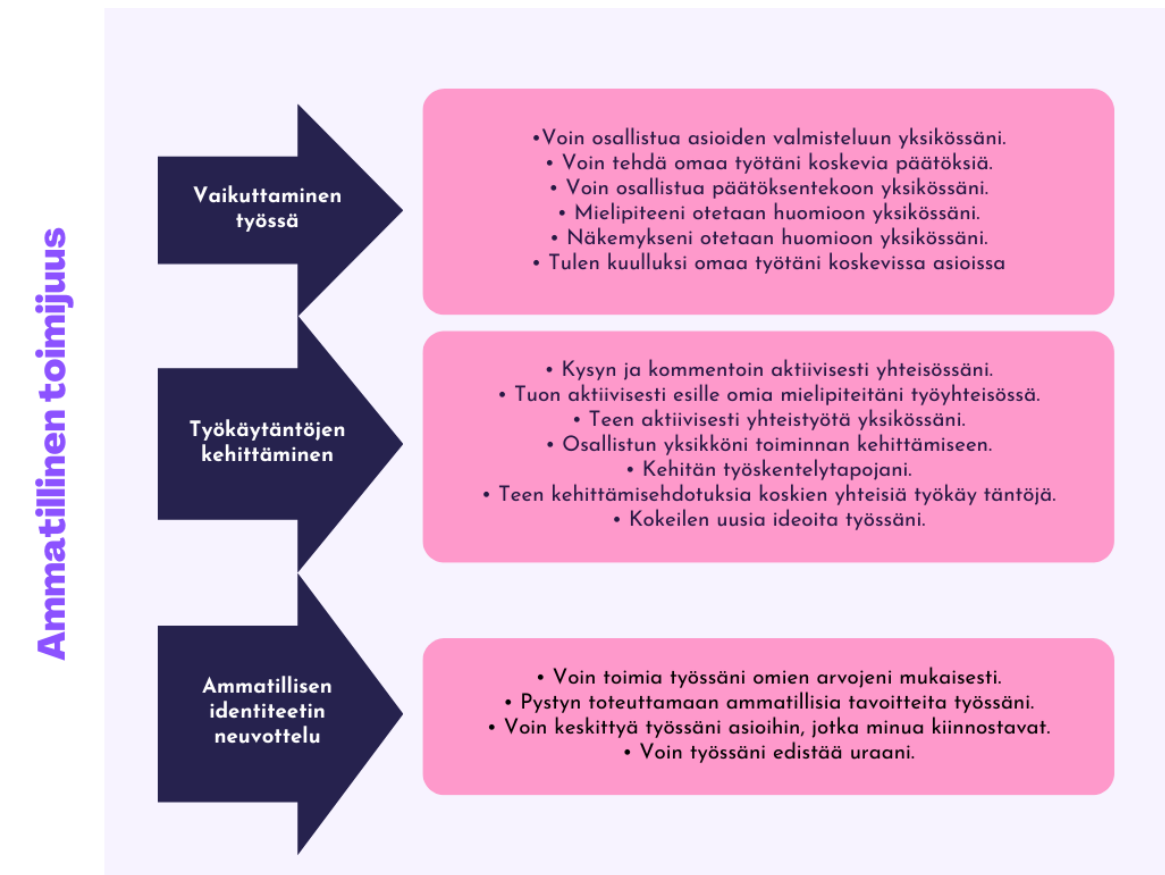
Ammatillinen toimijuus

Vaikuttaminen työssä

•Voin osallistua asioiden valmisteluun yksikössäni.
• Voin tehdä omaa työtäni koskevia päätöksiä.
• Voin osallistua päätöksentekoon yksikössäni.
• Mielipiteeni otetaan huomioon yksikössäni.
• Näkemykseni otetaan huomioon yksikössäni.
• Tulen kuulluksi omaa työtäni koskevissa asioissa

Työkäytäntöjen kehittäminen

• Kysyn ja kommentoin aktiivisesti yhteisössäni.
• Tuon aktiivisesti esille omia mielipiteitäni työyhteisössä.
• Teen aktiivisesti yhteistyötä yksikössäni.
• Osallistun yksikköni toiminnan kehittämiseen.
• Kehitän työskentelytapojani.
• Teen kehittämisehdotuksia koskien yhteisiä työkäy täntöjä.
• Kokeilen uusia ideoita työssäni.

Ammatillisen identiteetin neuvottelu

• Voin toimia työssäni omien arvojeni mukaisesti.
• Pystyn toteuttamaan ammatillisia tavoitteita työssäni.
• Voin keskittyä työssäni asioihin, jotka minua kiinnostavat.
• Voin työssäni edistää uraani.